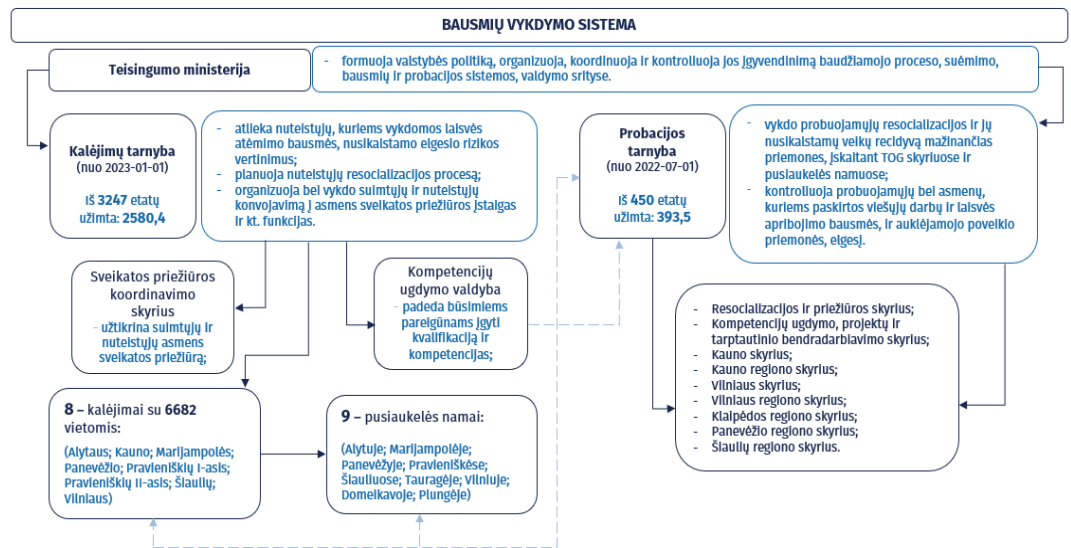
BAUSMIŲ VYKDYMO SISTEMA

Teisingumo ministerija

- formuoja valstybės politiką, organizuoja, koordinuoja ir kontroliuoja jos įgyvendinimą baudžiamojo proceso, suėmimo, bausmių ir probacijos sistemos, valdymo srityse.

Kalėjimų tarnyba
(nuo 2023-01-01)

Iš 3247 etatų užimta: 2580,4

- atlieka nuteistųjų, kuriems vykdomos laisvės atėmimo bausmės, nusikalstamo elgesio rizikos vertinimus;
- planuoja nuteistųjų resocializacijos procesą;
- organizuoja bei vykdo suimtųjų ir nuteistųjų konvojavimą į asmens sveikatos priežiūros įstaigas ir kt. funkcijas.

Probacijos tarnyba
(nuo 2022-07-01)

Iš 450 etatų užimta: 393,5

- vykdo probuojamųjų resocializacijos ir jų nusikalstamą veiką recidyvą mažinančias priemones, įskaitant TOG skyriuose ir pusiaukelės namuose;
- kontroliuoja probuojamųjų bei asmenų, kuriems paskirtos viešųjų darbų ir laisvės apribojimo bausmės, ir auklėjamojo poveikio priemonės, elgesį.

Sveikatos priežiūros koordinavimo skyrius
- užtikrina suimtųjų ir nuteistųjų asmens sveikatos priežiūrą;

Kompetencijų ugdymo valdyba
- padeda būsimiems pareigūnams įgyti kvalifikaciją ir kompetencijas;

- Resocializacijos ir priežiūros skyrius;
- Kompetencijų ugdymo, projektų ir tarptautinio bendradarbiavimo skyrius;
- Kauno skyrius;
- Kauno regiono skyrius;
- Vilniaus skyrius;
- Vilniaus regiono skyrius;
- Klaipėdos regiono skyrius;
- Panevėžio regiono skyrius;
- Šiaulių regiono skyrius.

8 – kalėjimai su 6682 vietomis:
(Alytaus; Kauno; Marijampolės; Panevėžio; Pravieniškių I-asis; Pravieniškių II-asis; Šiaulių; Vilniaus)

9 – pusiaukelės namai:
(Alytuje; Marijampolėje; Panevėžyje; Pravieniškėse; Šiauliuose; Tauragėje; Vilniuje; Domeikavoje; Plungėje)